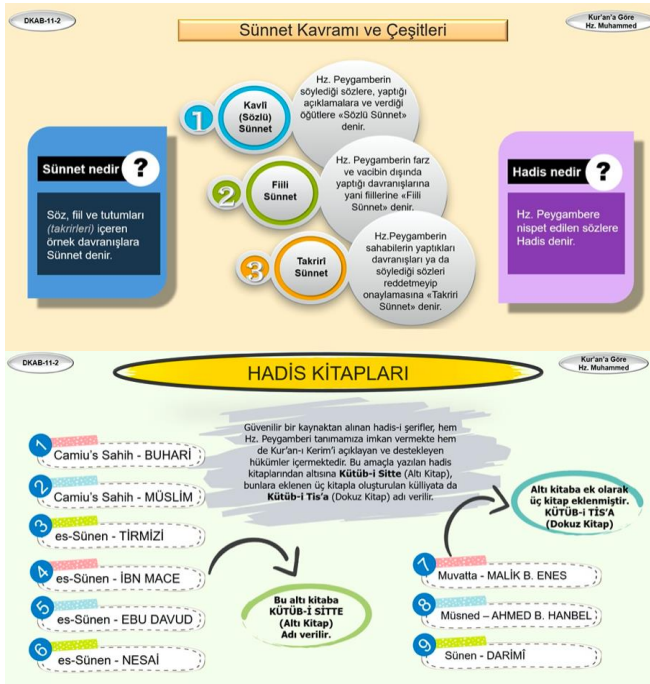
DKAB-11-2

Sünnet Kavramı ve Çeşitleri

Kur'an'a Göre Hz. Muhammed

Sünnet nedir ?

Söz, fiil ve tutumları (takrirleri) içeren örnek davranışlara Sünnet denir.

1

Kavli (Sözlü) Sünnet

Hz. Peygamberin söylediği sözlere, yaptığı açıklamalara ve verdiği öğütlere «Sözlü Sünnet» denir.

2

Fiili Sünnet

Hz. Peygamberin farz ve vacibin dışında yaptığı davranışlarına yani fiillerine «Fiili Sünnet» denir.

3

Takriri Sünnet

Hz.Peygamberin sahabilerin yaptıkları davranışları ya da söylediği sözleri reddetmeyip onaylamasına «Takriri Sünnet» denir.

Hadis nedir ?

Hz. Peygambere nispet edilen sözlere Hadis denir.

DKAB-11-2

HADİS KİTAPLARI

Kur'an'a Göre Hz. Muhammed

Güvenilir bir kaynaktan alınan hadis-i şerifler, hem Hz. Peygamberi tanımamıza imkan vermekte hem de Kur'an-ı Kerim'i açıklayan ve destekleyen hükümler içermektedir. Bu amaçla yazılan hadis kitaplarından altısına **Kütüb-i Sitte** (Altı Kitap), bunlara eklenen üç kitapla oluşturulan külliyata da **Kütüb-i Tis'a** (Dokuz Kitap) adı verilir.

1 Camiu's Sahih - BUHARİ

2 Camiu's Sahih - MÜSLİM

3 es-Sünen - TİRMİZİ

4 es-Sünen - İBN MACE

5 es-Sünen - EBU DAVUD

6 es-Sünen - NESAİ

Bu altı kitaba KÜTÜB-İ SİTTE (Altı Kitap) Adı verilir.

Altı kitaba ek olarak üç kitap eklenmiştir. KÜTÜB-İ TİS'A (Dokuz Kitap)

7 Muvatta - MALİK B. ENES

8 Müsned – AHMED B. HANBEL

9 Sünen - DARİMİ